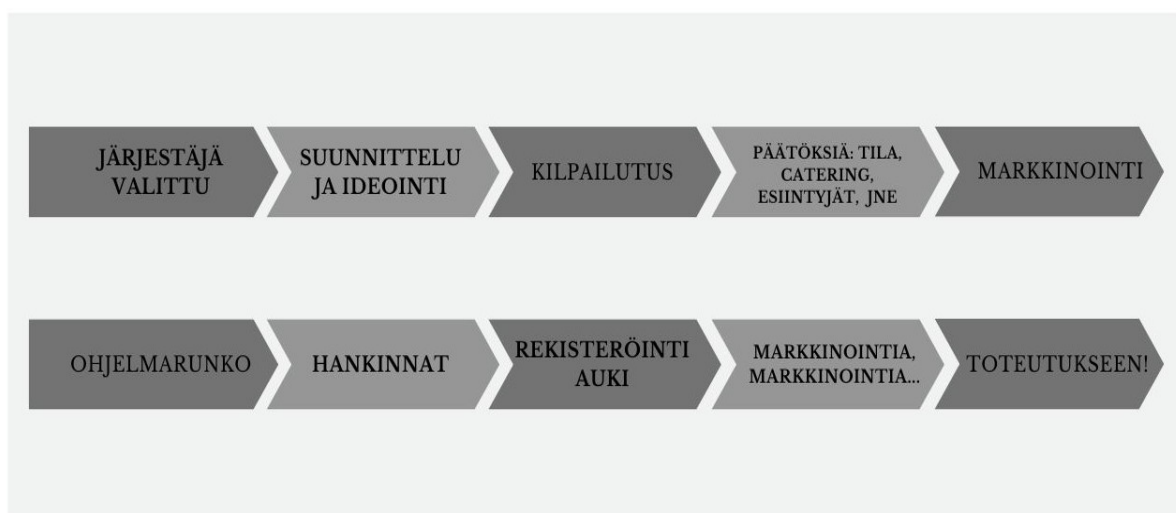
JÄRJESTÄJÄ VALITTU

SUUNNITTELU JA IDEOINTI

KILPAILUTUS

PÄÄTÖKSIÄ: TILA, CATERING, ESIINTYJÄT, JNE

MARKKINOINTI

OHJELMARUNKO

HANKINNAT

REKISTERÖINTI AUKI

MARKKINOINTIA, MARKKINOINTIA...

TOTEUTUKSEEN!